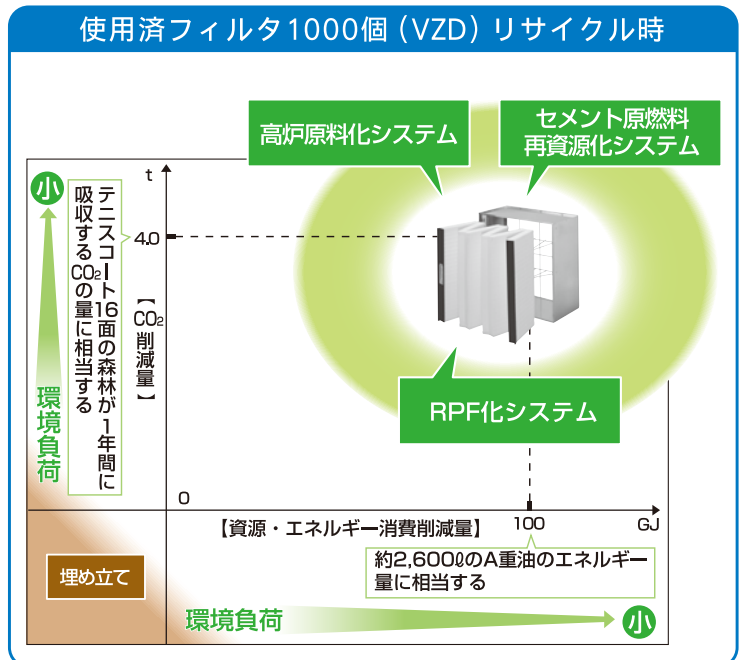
使用済フィルタ1000個（VZD）リサイクル時

高炉原料化システム

セメント原燃料
再資源化システム

RPF化システム

t

小

環境負荷

テニスコート16面の森林が1年間に吸収するCO₂の量に相当する

4.0

【CO₂削減量】

0

100

GJ

【資源・エネルギー消費削減量】

約2,600ℓのA重油のエネルギー量に相当する

埋め立て

環境負荷

小